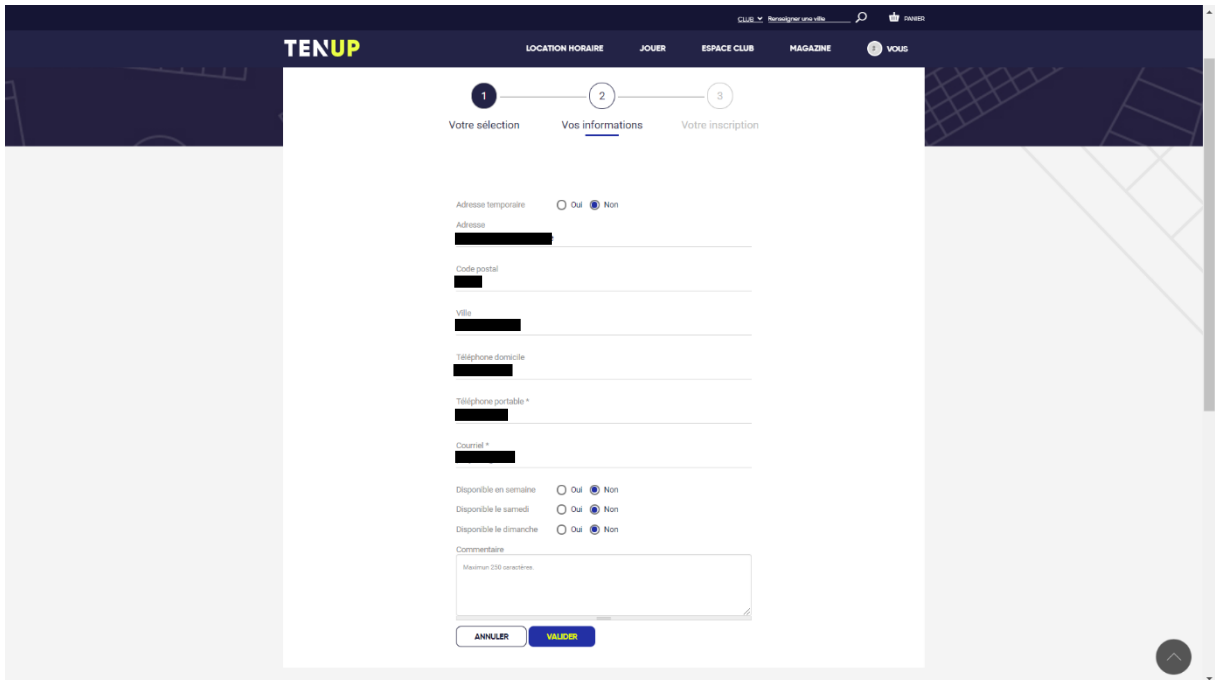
CLUB Renseigner une ville PANIER

TENUP LOCATION HORAIRE JOUER ESPACE CLUB MAGAZINE VOUS

1 Votre sélection 2 Vos informations 3 Votre inscription

Adresse temporaire Oui Non

Adresse

Code postal

Ville

Téléphone domicile

Téléphone portable *

Courriel *

Disponible en semaine Oui Non

Disponible le samedi Oui Non

Disponible le dimanche Oui Non

Commentaire

Maximum 250 caractères.

ANNULER VALIDER